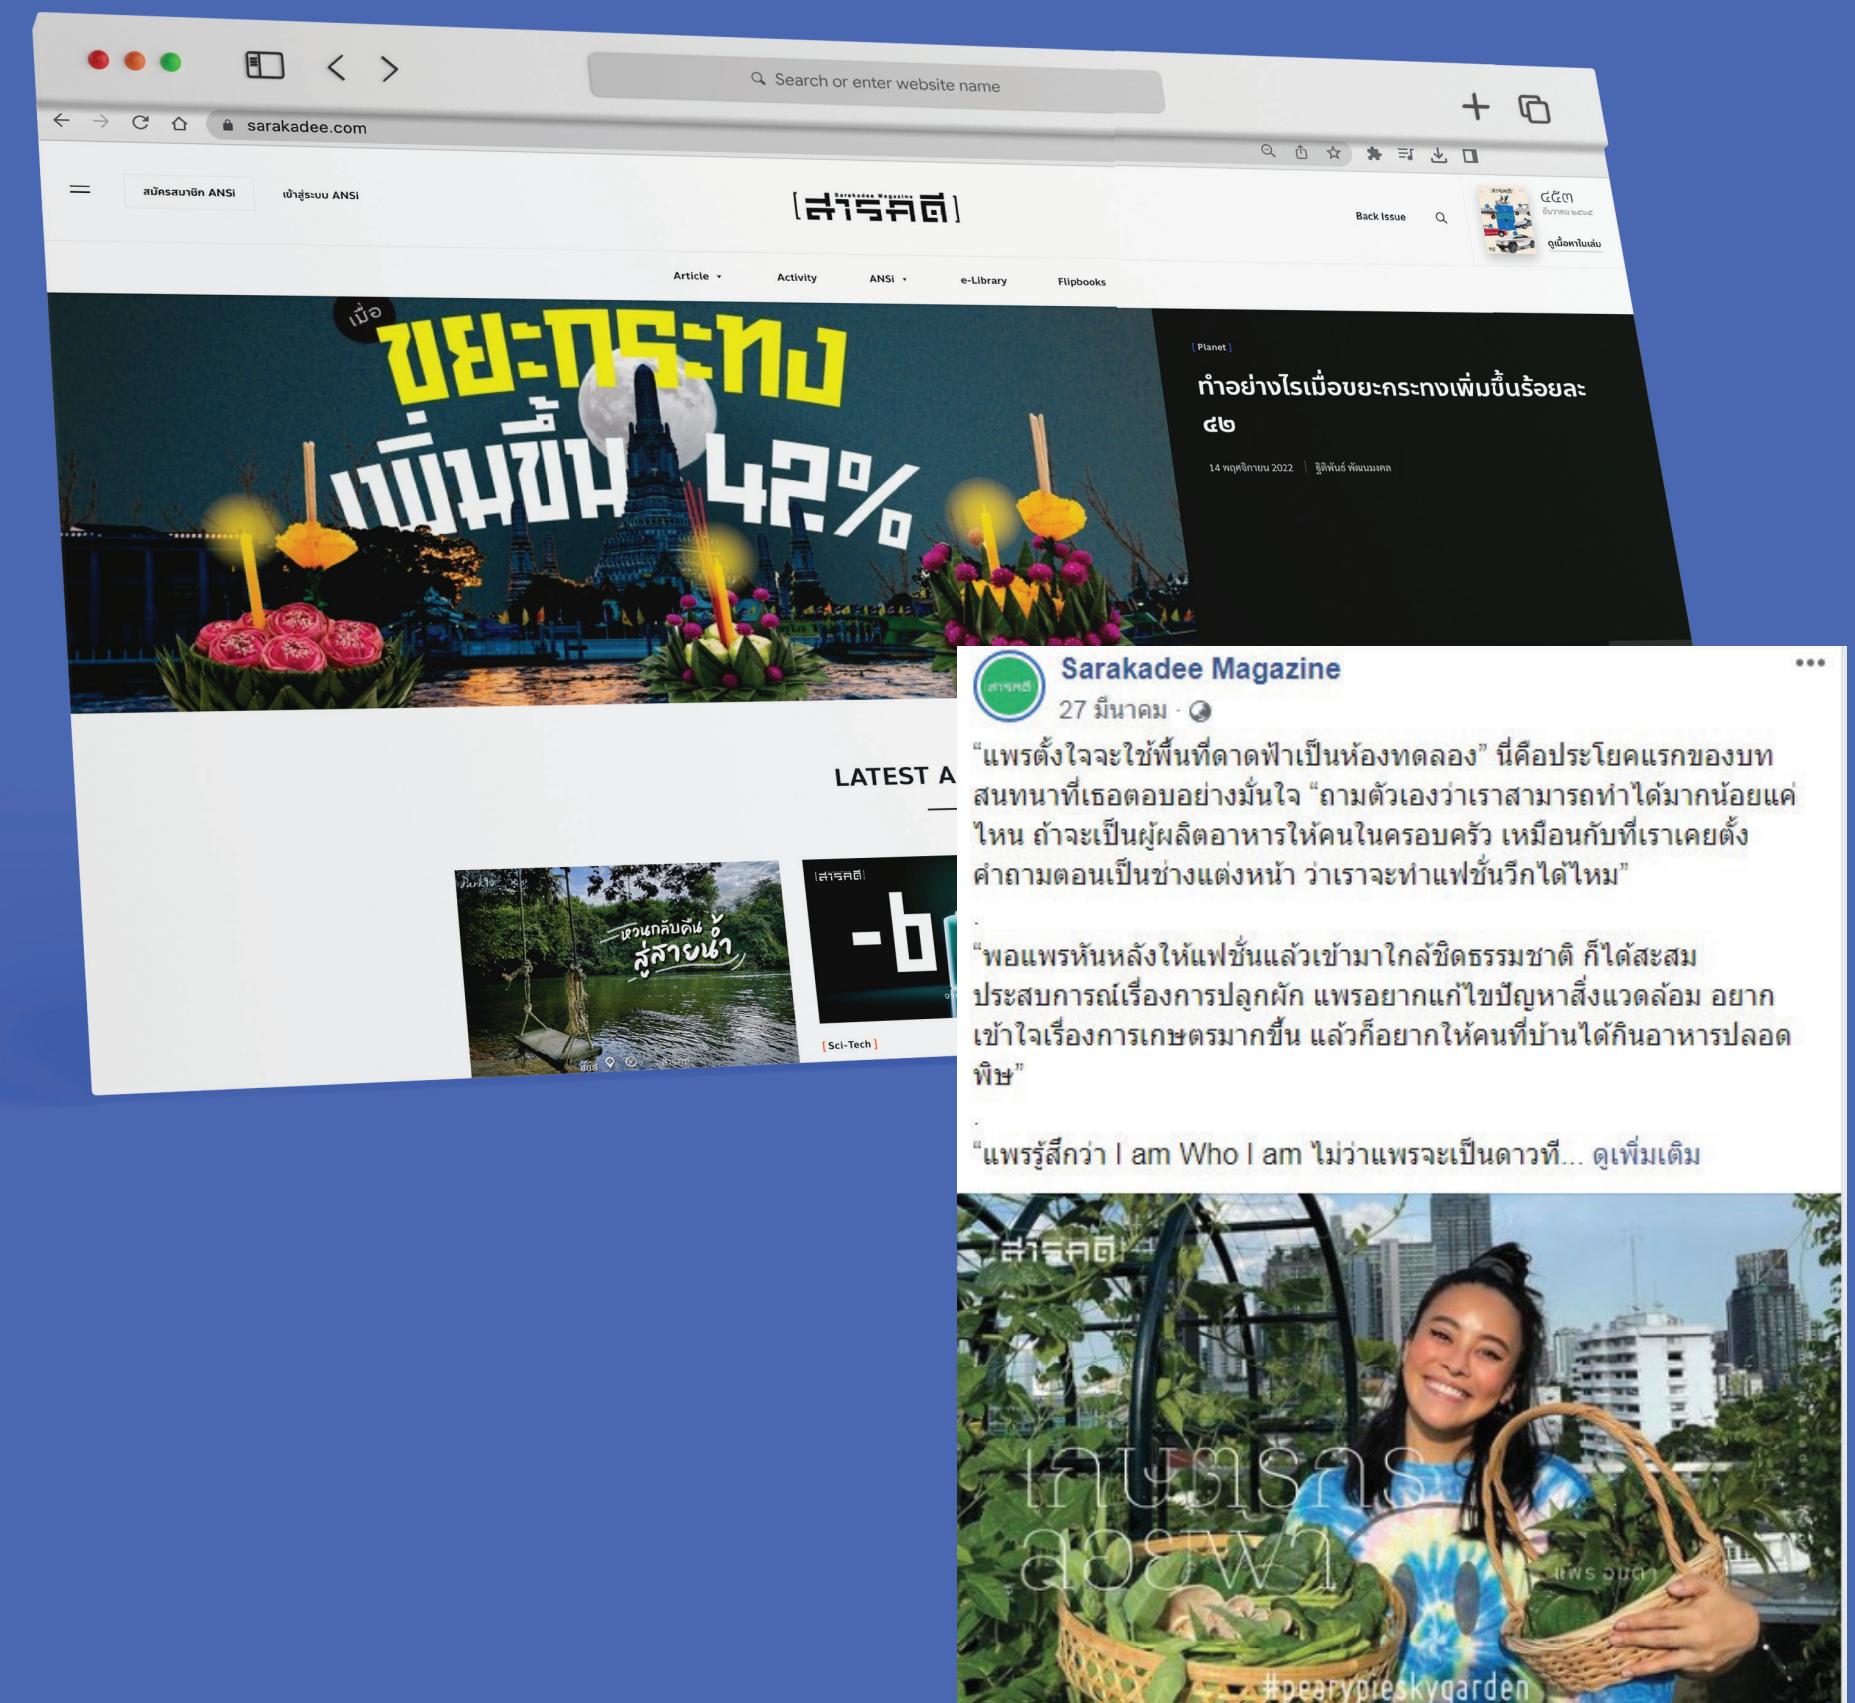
Search or enter website name

sarakadee.com

สมัครสมาชิก ANSi

เข้าสู่ระบบ ANSi

[สารคดี]

Back Issue

๔๕๓

ดูเนื้อหาในเล่ม

Article

Activity

ANSi

e-Library

Flipbooks

เมื่อ

ขยะกระทง

เพิ่มขึ้น 42%

[ Planet ]

ทำอย่างไรเมื่อขยะกระทงเพิ่มขึ้นร้อยละ ๔๒

14 พฤศจิกายน 2022 | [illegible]

LATEST A

หวนกลับคืนสู่สายน้ำ

[สารคดี]

-๖

[ Sci-Tech ]

Sarakadee Magazine

27 มีนาคม ·

“แพรตั้งใจจะใช้พื้นที่ดาดฟ้าเป็นห้องทดลอง” นี่คือประโยคแรกของบทสนทนาที่เธอตอบอย่างมั่นใจ “ถามตัวเองว่าเราสามารถทำได้มากน้อยแค่ไหน ถ้าจะเป็นผู้ผลิตอาหารให้คนในครอบครัว เหมือนกับที่เราเคยตั้งคำถามตอนเป็นช่างแต่งหน้า ว่าเราจะทำแฟชั่นวีกได้ไหม”

.

“พอแพรหันหลังให้แฟชั่นแล้วเข้ามาใกล้ชิดธรรมชาติ ก็ได้สะสมประสบการณ์เรื่องการปลูกผัก แพรอยากแก้ไขปัญหาสิ่งแวดล้อม อยากเข้าใจเรื่องการเกษตรมากขึ้น แล้วก็อยากให้คนที่บ้านได้กินอาหารปลอดพิษ”

.

“แพรรู้สึกว่า I am Who I am ไม่ว่าแพรจะเป็นดาวที... ดูเพิ่มเติม

[สารคดี]

เกษตรกรลอยฟ้า

แพร วนิดา

#pearypieskygarden